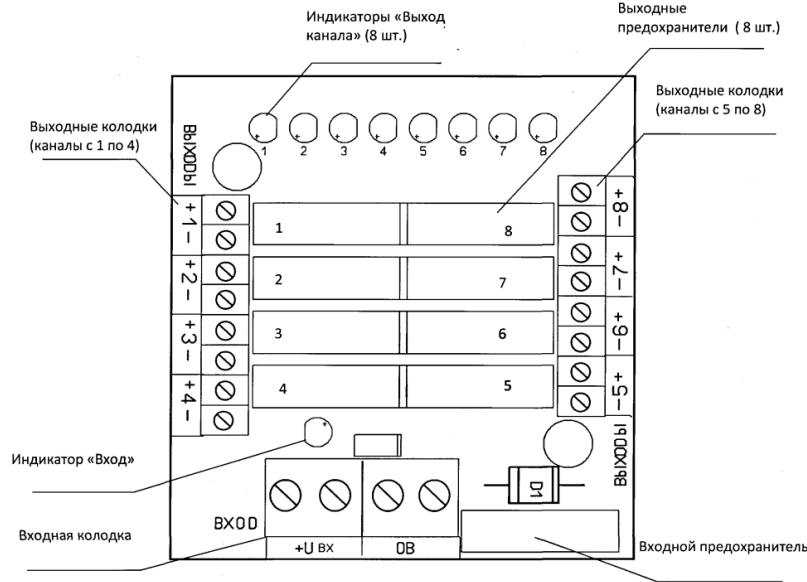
Индикаторы «Выход канала» (8 шт.)

Выходные предохранители ( 8 шт.)

Выходные колодки (каналы с 1 по 4)

Выходные колодки (каналы с 5 по 8)

ВЫХОДЫ

1 2 3 4 5 6 7 8

+1–
+2–
+3–
+4–

1 8
2 7
3 6
4 5

+8–
+7–
+6–
+5–

ВЫХОДЫ

Индикатор «Вход»

D1

ВХОД

+U вх 0В

Входная колодка

Входной предохранитель